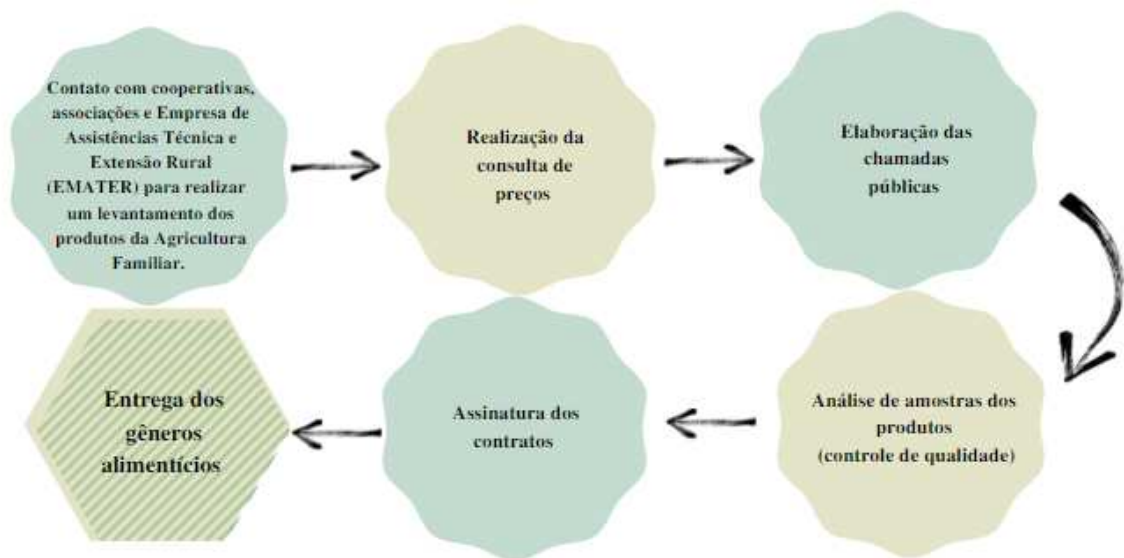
Contato com cooperativas, associações e Empresa de Assistências Técnica e Extensão Rural (EMATER) para realizar um levantamento dos produtos da Agricultura Familiar.

Realização da consulta de preços

Elaboração das chamadas públicas

Análise de amostras dos produtos (controle de qualidade)

Assinatura dos contratos

Entrega dos gêneros alimentícios